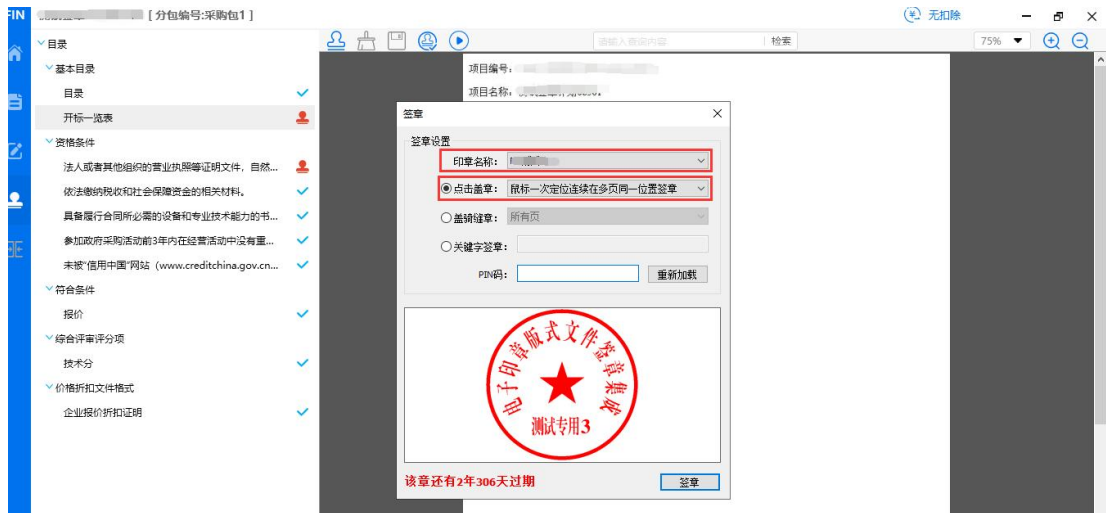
FIN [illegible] [ 分包编号:采购包1 ]

无扣除

目录
基本目录
目录
开标一览表
资格条件
法人或者其他组织的营业执照等证明文件，自然...
依法缴纳税收和社会保障资金的相关材料。
具备履行合同所必需的设备和专业技术能力的书...
参加政府采购活动前3年内在经营活动中没有重...
未被"信用中国"网站（www.creditchina.gov.cn...
符合条件
报价
综合评审评分项
技术分
价格折扣文件格式
企业报价折扣证明

请输入查找内容 | 检索

75%

项目编号：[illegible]
项目名称：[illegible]

签章
签章设置
印章名称：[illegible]
点击盖章：鼠标一次定位连续在多页同一位置签章
盖骑缝章：所有页
关键字签章：
PIN码：
重新加载

电子印章版式文件签章集成
测试专用3

该章还有2年306天过期
签章